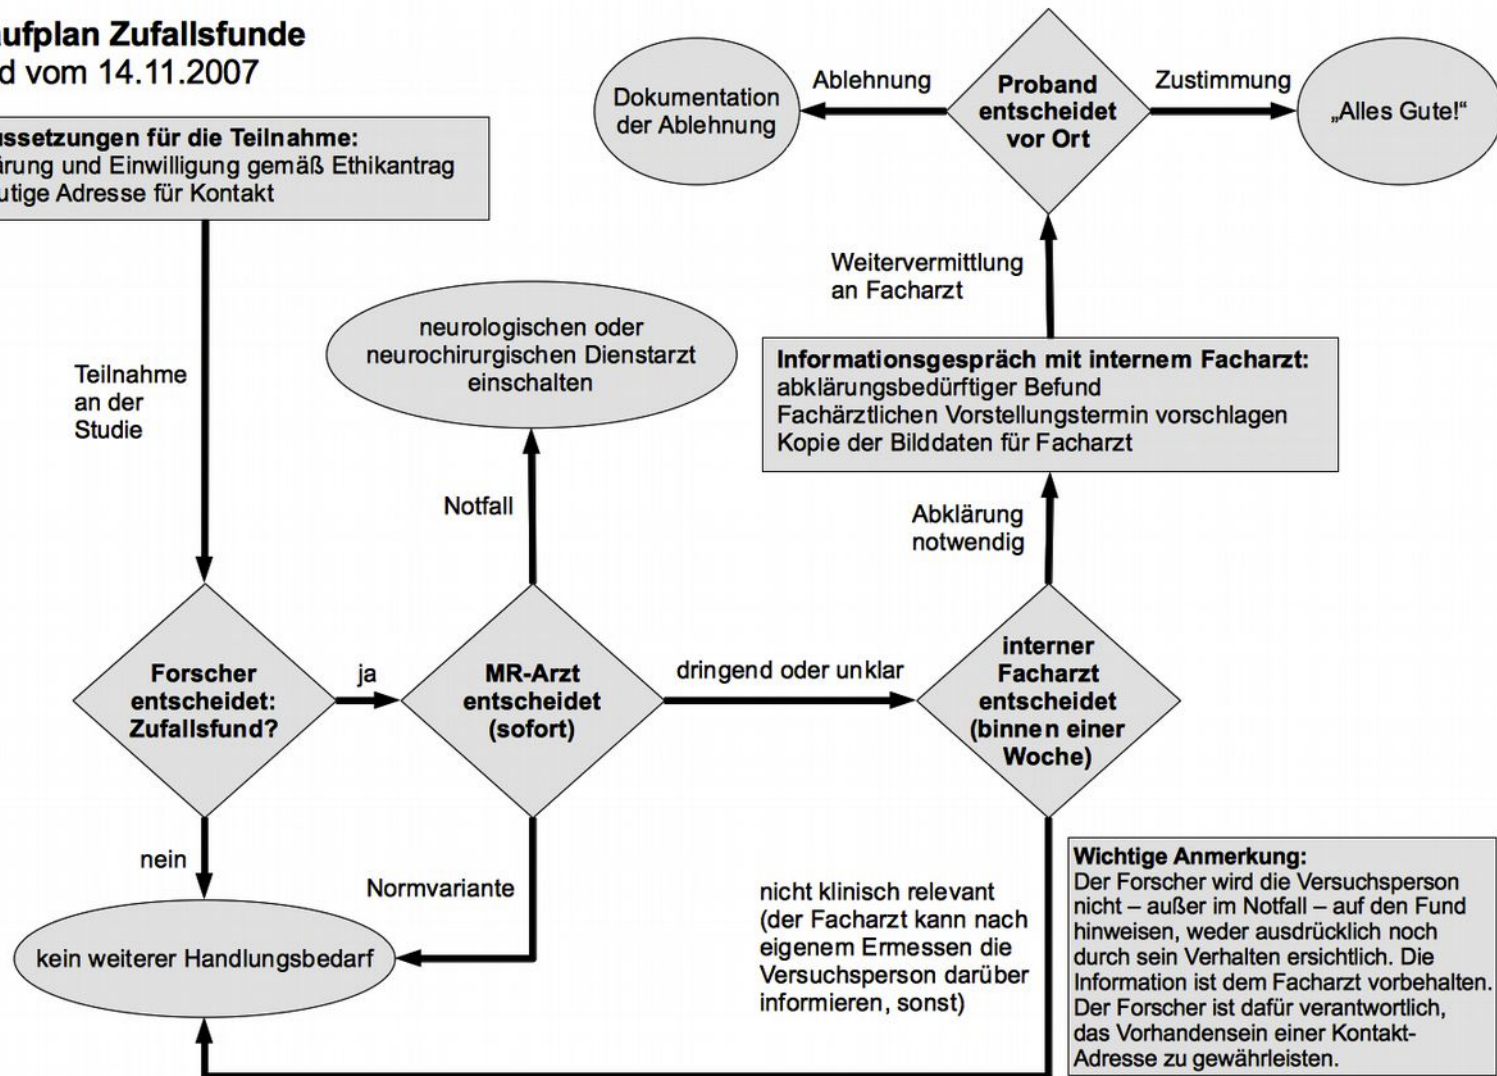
ufplan Zufallsfunde
d vom 14.11.2007

ussetzungen für die Teilnahme:
ärung und Einwilligung gemäß Ethikantrag
utige Adresse für Kontakt

Dokumentation der Ablehnung

Ablehnung

Proband entscheidet vor Ort

Zustimmung

„Alles Gute!"

Weitervermittlung an Facharzt

neurologischen oder neurochirurgischen Dienstarzt einschalten

Teilnahme an der Studie

Informationsgespräch mit internem Facharzt:
abklärungsbedürftiger Befund
Fachärztlichen Vorstellungstermin vorschlagen
Kopie der Bilddaten für Facharzt

Notfall

Abklärung notwendig

Forscher entscheidet: Zufallsfund?

ja

MR-Arzt entscheidet (sofort)

dringend oder unklar

interner Facharzt entscheidet (binnen einer Woche)

nein

Normvariante

nicht klinisch relevant (der Facharzt kann nach eigenem Ermessen die Versuchsperson darüber informieren, sonst)

kein weiterer Handlungsbedarf

Wichtige Anmerkung:
Der Forscher wird die Versuchsperson nicht – außer im Notfall – auf den Fund hinweisen, weder ausdrücklich noch durch sein Verhalten ersichtlich. Die Information ist dem Facharzt vorbehalten. Der Forscher ist dafür verantwortlich, das Vorhandensein einer Kontakt-Adresse zu gewährleisten.